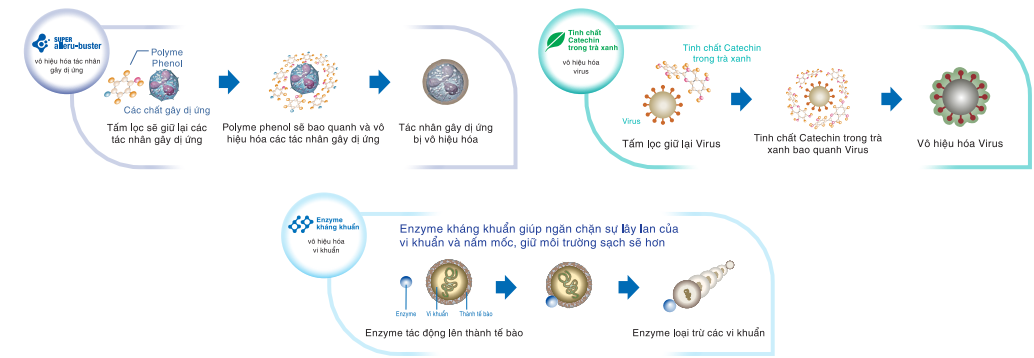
SUPER allergen buster

vô hiệu hóa tác nhân gây dị ứng

Polyme Phenol

Các chất gây dị ứng

Tấm lọc sẽ giữ lại các tác nhân gây dị ứng

Polyme phenol sẽ bao quanh và vô hiệu hóa các tác nhân gây dị ứng

Tác nhân gây dị ứng bị vô hiệu hóa

Tinh chất Catechin trong trà xanh

vô hiệu hóa virus

Tinh chất Catechin trong trà xanh

Virus

Tấm lọc giữ lại Virus

Tinh chất Catechin trong trà xanh bao quanh Virus

Vô hiệu hóa Virus

Enzyme kháng khuẩn

vô hiệu hóa vi khuẩn

Enzyme kháng khuẩn giúp ngăn chặn sự lây lan của vi khuẩn và nấm mốc, giữ môi trường sạch sẽ hơn

Enzyme

Vi khuẩn

Thành tế bào

Enzyme tác động lên thành tế bào

Enzyme loại trừ các vi khuẩn